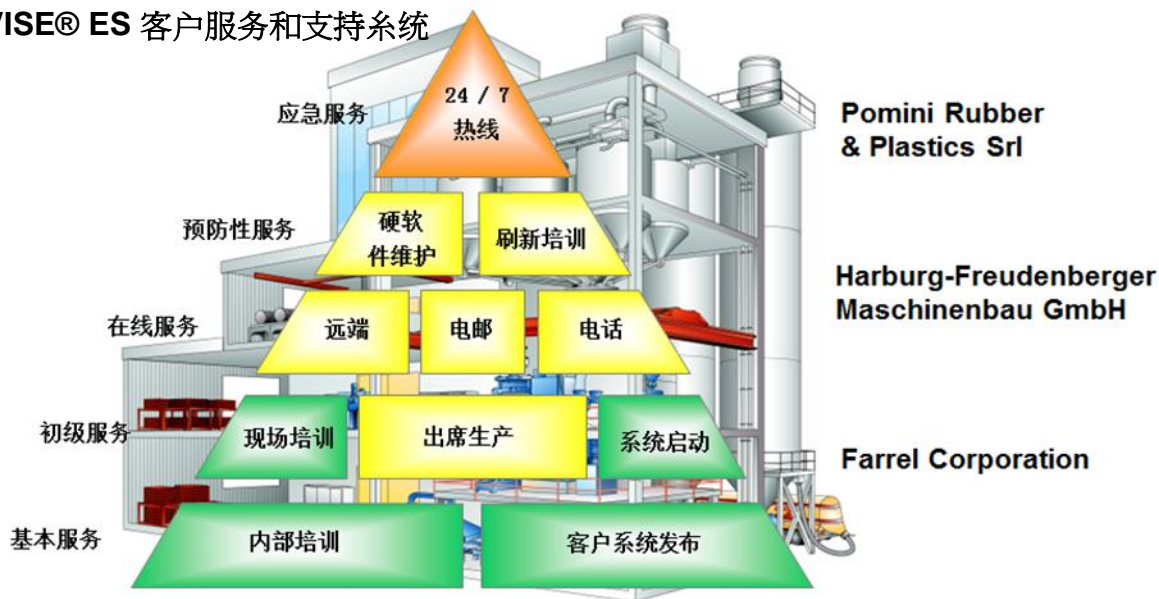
VISE® ES 客户服务和支持系统

应急服务

24 / 7
热线

Pomini Rubber & Plastics Srl

预防性服务

硬软件维护

刷新培训

Harburg-Freudenberger Maschinenbau GmbH

在线服务

远端

电邮

电话

初级服务

现场培训

出席生产

系统启动

Farrel Corporation

基本服务

内部培训

客户系统发布